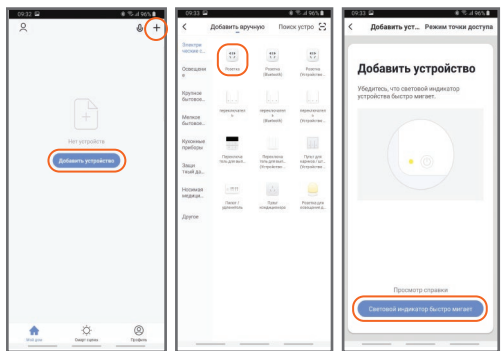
09:32 96%

+

Нет устройств

Добавить устройство

Мой дом
Smart сцена
Профиль

09:33 96%

Добавить вручную
Поиск устро

Электрические с...
Освещение
Крупное бытовое...
Малое бытовое...
Кухонные приборы
Защита д...
Низкая медицина...
Другое

Розетка
Розетка (Bluetooth)
Розетка (Устройство...)
переключатель
переключатель (Bluetooth)
переключатель
Переключатель для...
Переключатель (Устройство...)
Пульт для переключателя (Устройство...)
Пульт дистанционного
Пульт кондиционера
Пульт для кондиционера (...)

09:33 96%

Добавить уст...
Режим точки доступа

Добавить устройство

Убедитесь, что световой индикатор устройства быстро мигает.

Просмотр справки

Световой индикатор быстро мигает